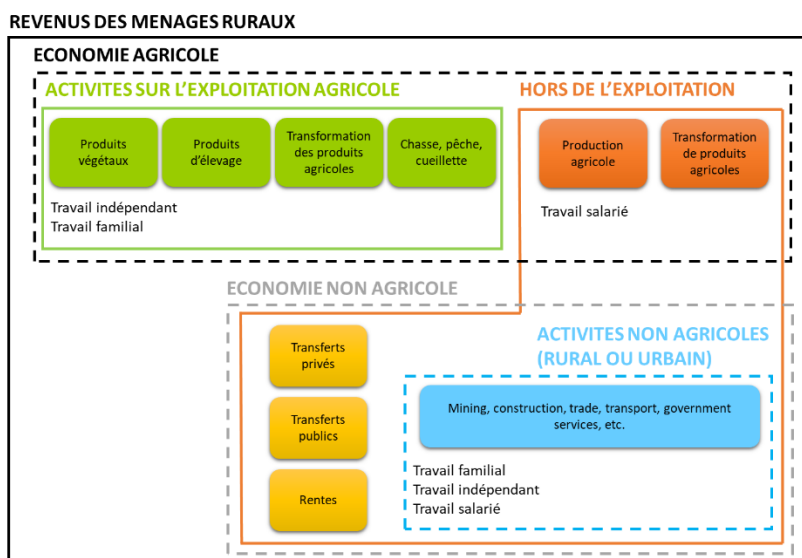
REVENUS DES MENAGES RURAUX

ECONOMIE AGRICOLE

ACTIVITES SUR L'EXPLOITATION AGRICOLE

Produits végétaux

Produits d'élevage

Transformation des produits agricoles

Chasse, pêche, cueillette

Travail indépendant
Travail familial

HORS DE L'EXPLOITATION

Production agricole

Transformation de produits agricoles

Travail salarié

ECONOMIE NON AGRICOLE

Transferts privés

Transferts publics

Rentes

ACTIVITES NON AGRICOLES (RURAL OU URBAIN)

Mining, construction, trade, transport, government services, etc.

Travail familial
Travail indépendant
Travail salarié